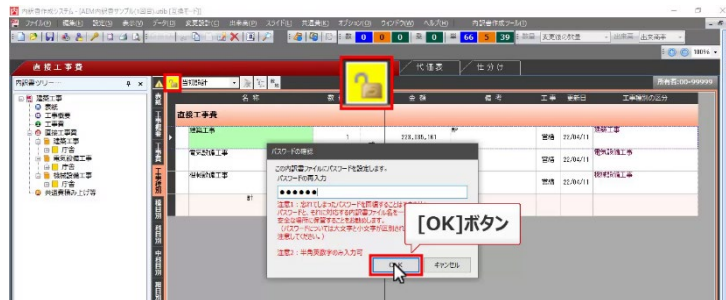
内訳書作成システム - [AEM内訳書サンプル(1回目).utb (区体モード)]
ファイル(F) 編集(E) 設定(S) 表示(V) データ(D) 変更登録(C) 出来高(Y) スライド(L) 共通表(K) オプション(O) ウィンドウ(W) ヘルプ(H) 内訳書作成ツール(T)
0 0 0 66 5 39
変更後の数量 出来高
100%
直接工事費
内訳書ツリー
建築工事
表紙
工事概要
工事費
直接工事費
建築工事
庁舎
電気設備工事
庁舎
機械設備工事
庁舎
共通費積み上げ等
当初設計
代替表
仕分け
所有者:00-99999
名 称
数
金 額
備 考
工事
番目
工事種目の区分
直接工事費
建築工事
1
228,285,161
営繕
22/04/11
建築工事
電気設備工事
営繕
22/04/11
電気設備工事
機械設備工事
営繕
22/04/11
機械設備工事
計
パスワードの確認
この内訳書ファイルのパスワードを設定します。
パスワードの再入力
●●●●●●
注意1：忘れてしまったパスワードを照合することはできません。パスワードと、それに対応する内訳書ファイル名を一覧にして安全な場所に保管することをお勧めします。(パスワードについては大文字と小文字が区別されますので注意してください)
注意2：半角英数字のみ入力可
OK
キャンセル
[OK]ボタン